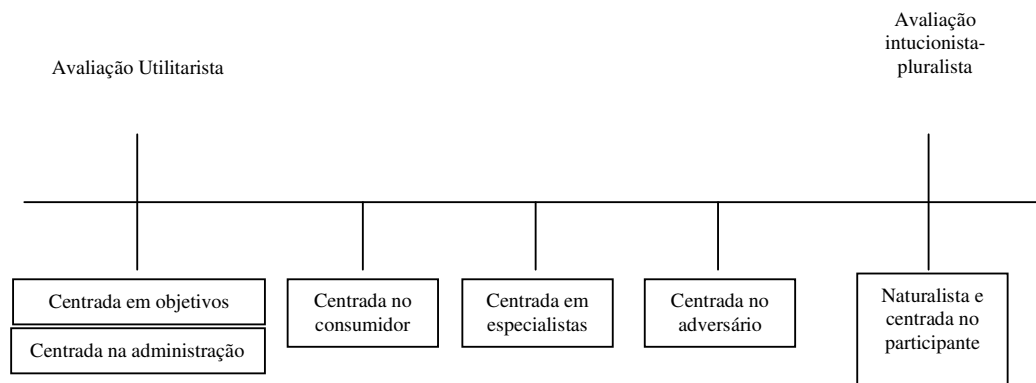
Avaliação Utilitarista

Avaliação intucionista-pluralista

Centrada em objetivos

Centrada na administração

Centrada no consumidor

Centrada em especialistas

Centrada no adversário

Naturalista e centrada no participante